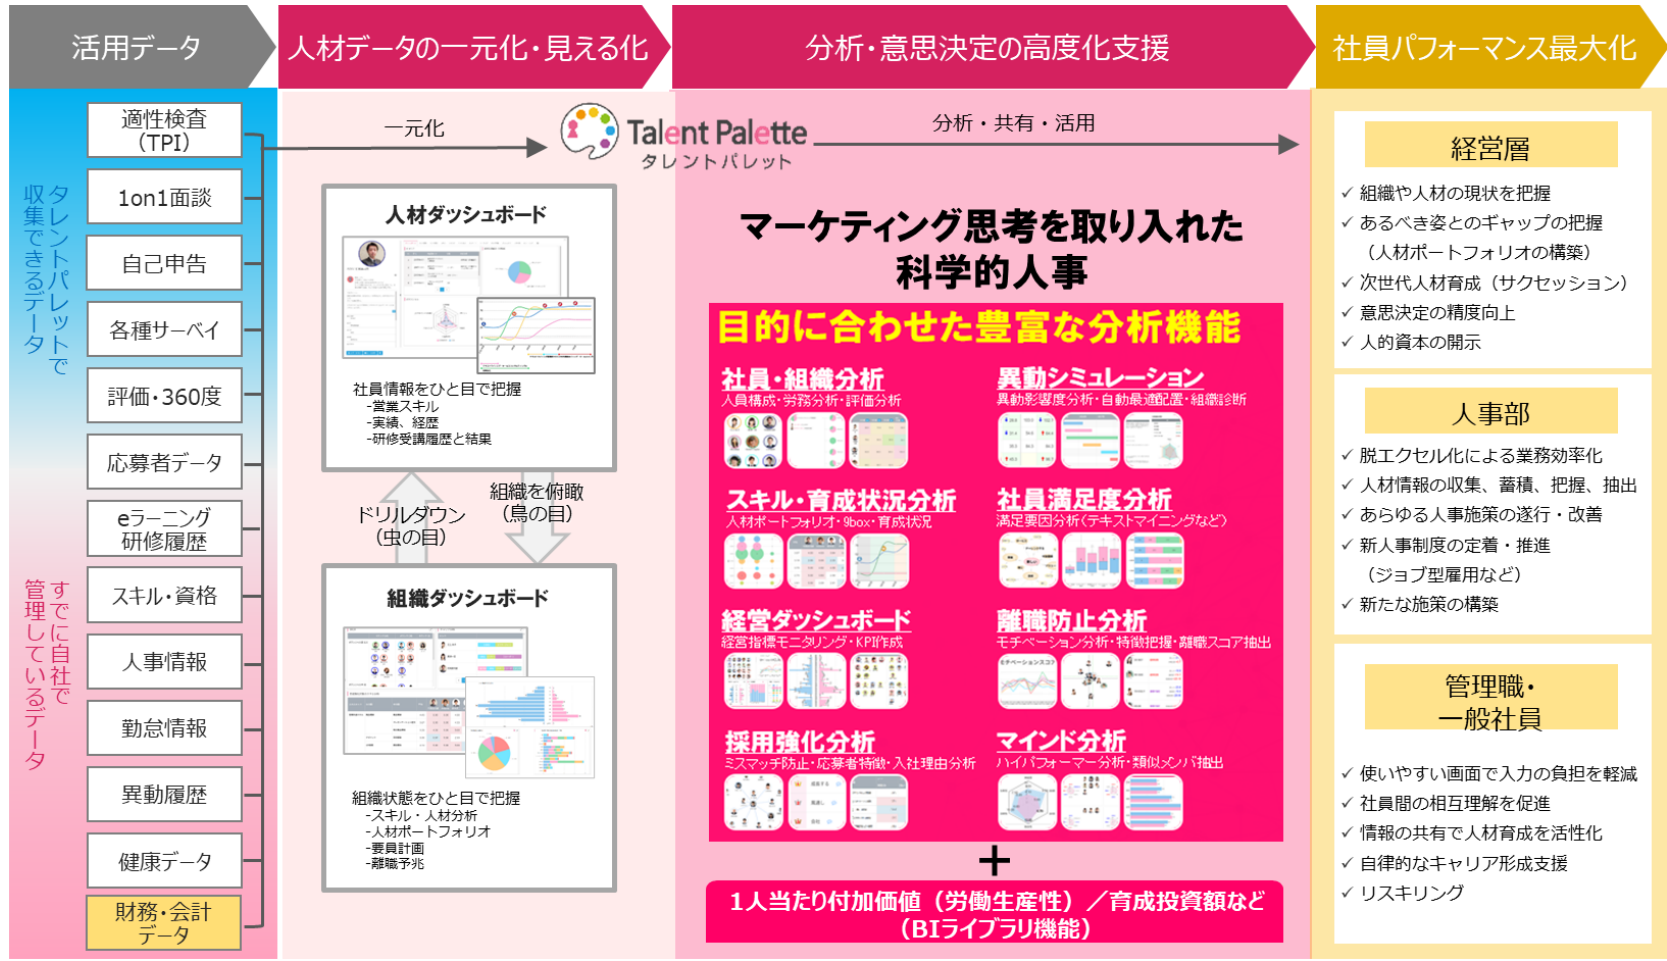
活用データ

人材データの一元化・見える化

分析・意思決定の高度化支援

社員パフォーマンス最大化

タレントパレットで収集できるデータ

すでに自社で管理しているデータ

適性検査（TPI）

1on1面談

自己申告

各種サーベイ

評価・360度

応募者データ

eラーニング研修履歴

スキル・資格

人事情報

勤怠情報

異動履歴

健康データ

財務・会計データ

一元化

Talent Palette タレントパレット

分析・共有・活用

人材ダッシュボード

社員情報をひと目で把握
-営業スキル
-実績、経歴
-研修受講履歴と結果

ドリルダウン（虫の目）

組織を俯瞰（鳥の目）

組織ダッシュボード

組織状態をひと目で把握
-スキル・人材分析
-人材ポートフォリオ
-要員計画
-離職予兆

マーケティング思考を取り入れた科学的人事

目的に合わせた豊富な分析機能

社員・組織分析
人員構成・労務分析・評価分析

異動シミュレーション
異動影響度分析・自動最適配置・組織診断

スキル・育成状況分析
人材ポートフォリオ・9box・育成状況

社員満足度分析
満足要因分析（テキストマイニングなど）

経営ダッシュボード
経営指標モニタリング・KPI作成

離職防止分析
モチベーション分析・特徴把握・離職スコア抽出

採用強化分析
ミスマッチ防止・応募者特徴・入社理由分析

マインド分析
ハイパフォーマー分析・類似メンバ抽出

＋

1人当たり付加価値（労働生産性）／育成投資額など（BIライブラリ機能）

経営層
✓ 組織や人材の現状を把握
✓ あるべき姿とのギャップの把握（人材ポートフォリオの構築）
✓ 次世代人材育成（サクセッション）
✓ 意思決定の精度向上
✓ 人的資本の開示

人事部
✓ 脱エクセル化による業務効率化
✓ 人材情報の収集、蓄積、把握、抽出
✓ あらゆる人事施策の遂行・改善
✓ 新人事制度の定着・推進（ジョブ型雇用など）
✓ 新たな施策の構築

管理職・一般社員
✓ 使いやすい画面で入力の負担を軽減
✓ 社員間の相互理解を促進
✓ 情報の共有で人材育成を活性化
✓ 自律的なキャリア形成支援
✓ リスキリング